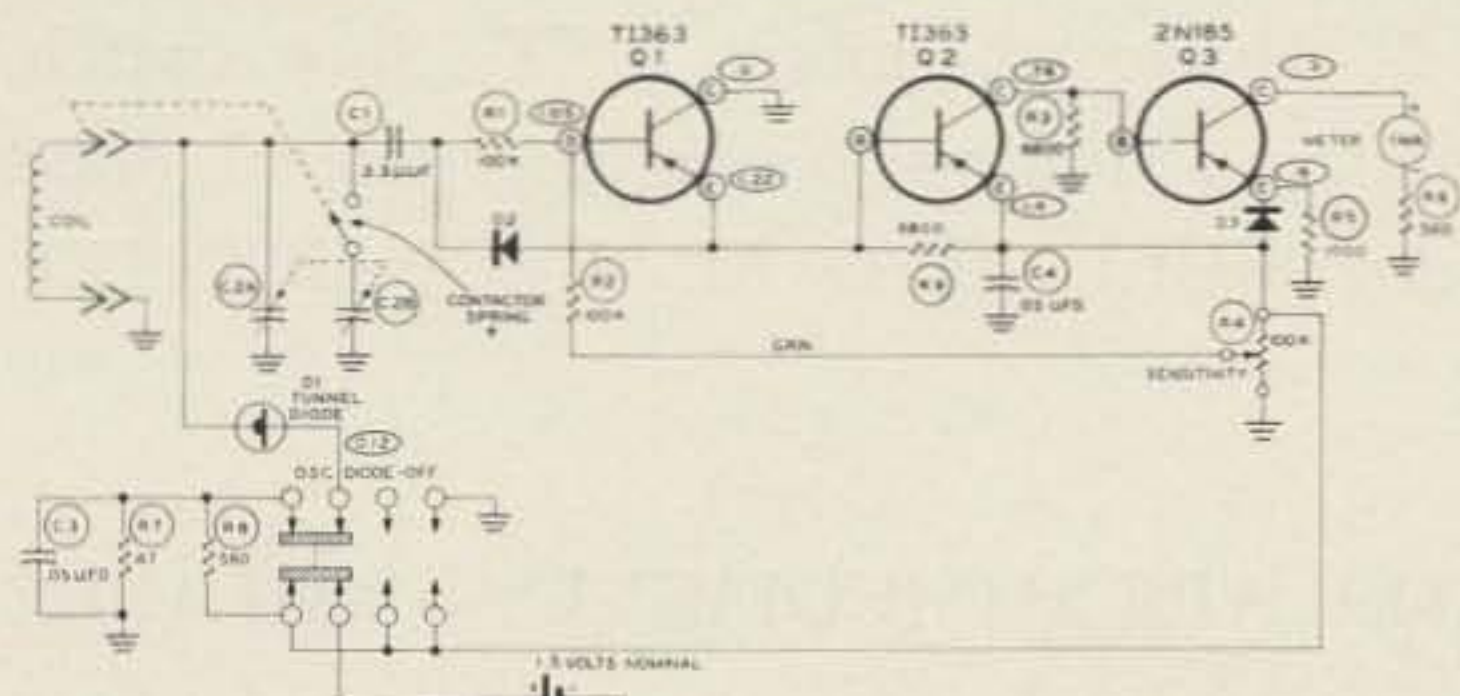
TI363
Q1

TI363
Q2

2N185
Q3

COIL

C1

3.3μμF

R1
100K

-.05

B

C

-.1

E

-.22

D2

C2A

C2B

CONTACTOR
SPRING

R2
100K

B

C

-.76

R3
6800

E

-.4

6800

R9

C4
.05 UFD

B

C

-.5

METER

1MA

E

-.6

D3

R5
1000

R6
560

GRN

R4

100K

SENSITIVITY

D1
TUNNEL
DIODE

S1-2

OSC DIODE-OFF

C3
.05UFD

R7
47

R8
560

1.5 VOLTS NOMINAL